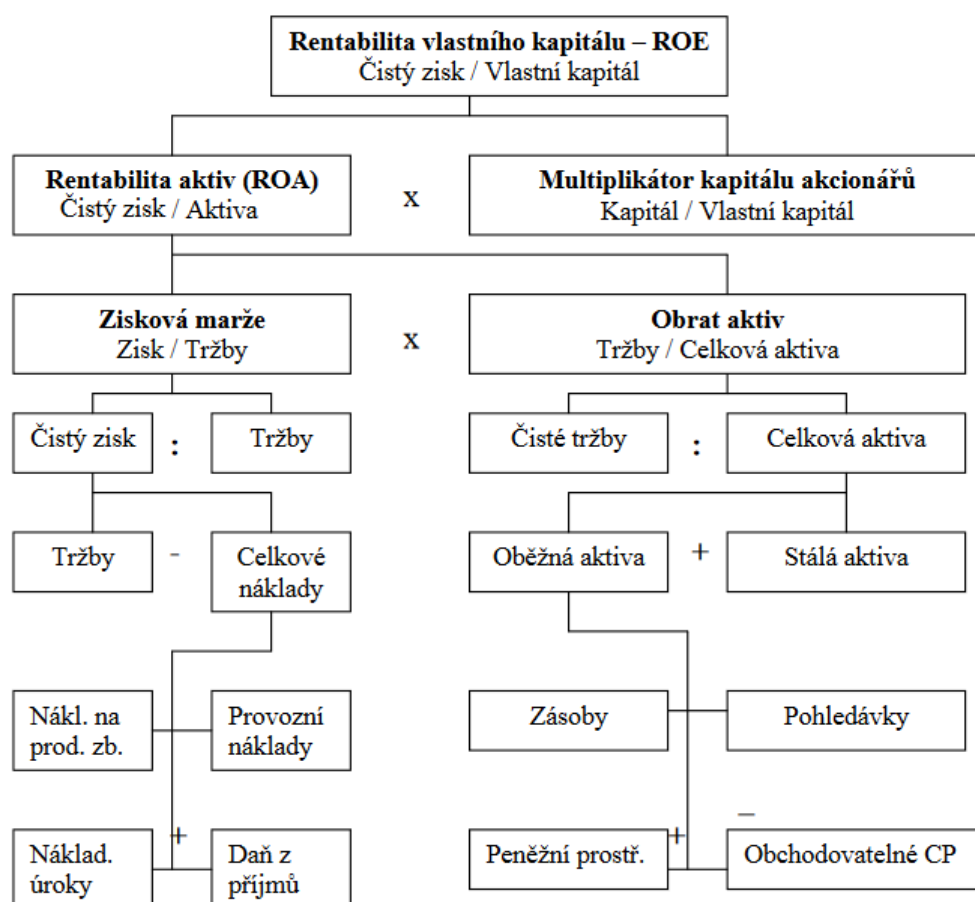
Rentabilita vlastního kapitálu – ROE
Čistý zisk / Vlastní kapitál

Rentabilita aktiv (ROA)
Čistý zisk / Aktiva

x

Multiplikátor kapitálu akcionářů
Kapitál / Vlastní kapitál

Zisková marže
Zisk / Tržby

x

Obrat aktiv
Tržby / Celková aktiva

Čistý zisk

:

Tržby

Čisté tržby

:

Celková aktiva

Tržby

-

Celkové náklady

Oběžná aktiva

+

Stálá aktiva

Nákl. na prod. zb.

Provozní náklady

Zásoby

Pohledávky

+

Náklad. úroky

Daň z příjmů

Peněžní prostř.

+

_

Obchodovatelné CP